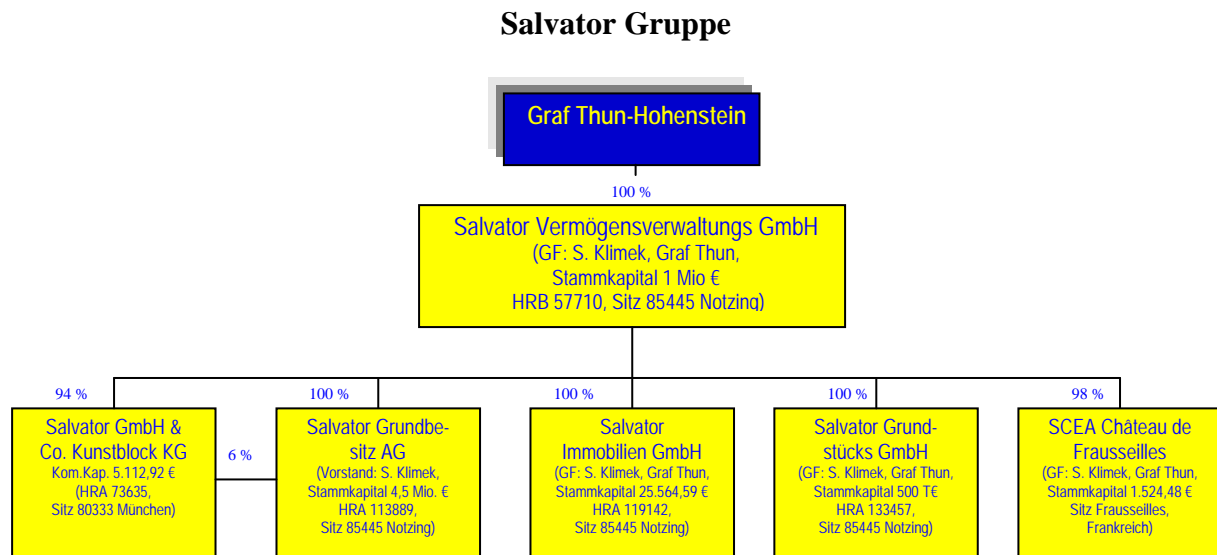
Salvator Gruppe

Graf Thun-Hohenstein

100 %

Salvator Vermögensverwaltungs GmbH
(GF: S. Klimek, Graf Thun,
Stammkapital 1 Mio €
HRB 57710, Sitz 85445 Notzing)

94 %

Salvator GmbH & Co. Kunstblock KG
Kom.Kap. 5.112,92 €
(HRA 73635,
Sitz 80333 München)

6 %

100 %

Salvator Grundbesitz AG
(Vorstand: S. Klimek,
Stammkapital 4,5 Mio. €
HRA 113889,
Sitz 85445 Notzing)

100 %

Salvator Immobilien GmbH
(GF: S. Klimek, Graf Thun,
Stammkapital 25.564,59 €
HRA 119142,
Sitz 85445 Notzing)

100 %

Salvator Grundstücks GmbH
(GF: S. Klimek, Graf Thun,
Stammkapital 500 T€
HRA 133457,
Sitz 85445 Notzing)

98 %

SCEA Château de Frausseilles
(GF: S. Klimek, Graf Thun,
Stammkapital 1.524,48 €
Sitz Frausseilles,
Frankreich)